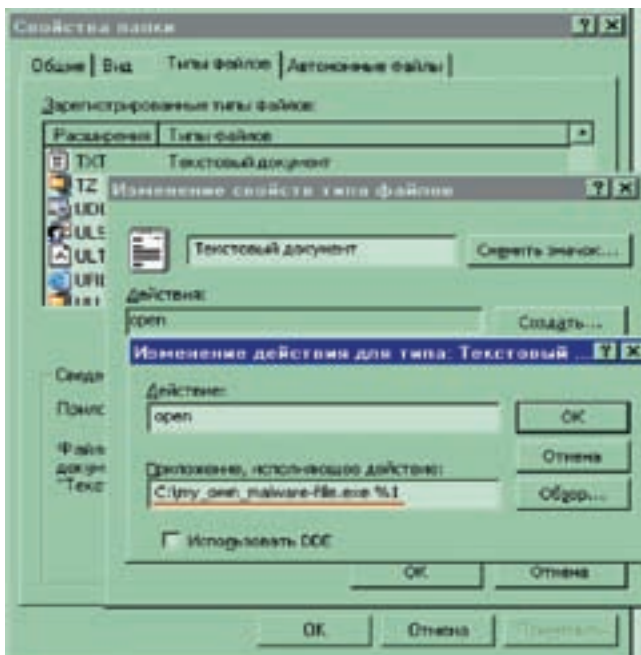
Свойства папки

Общие | Вид | Типы файлов | Автономные файлы

Зарегистрированные типы файлов:

| Расширения | Типы файлов |
|---|---|
| TXT | Текстовый документ |
| TZ | |
| UDI | |
| ULS | |
| ULT | |
| URI | |

Изменение свойств типа файлов

Текстовый документ

Сменить значок...

Действия:

open

Создать...

Изменение действия для типа: Текстовый ...

Действие:

open

OK

Приложение, исполняющее действие:

Отмена

C:\my_own_malware-file.exe %1

Обзор...

Использовать DDE

Сведе

Прилс

Файл документ "Текс

OK

Отмена

OK

Отмена

Применить